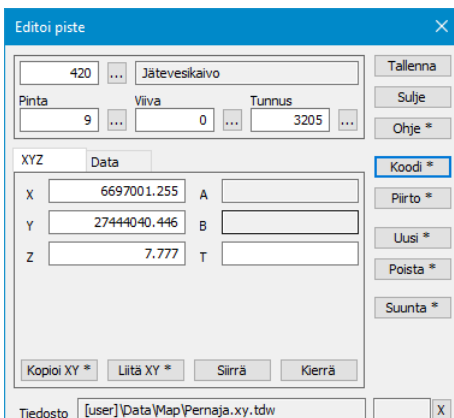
Editoi piste

420 ... Jätevesikaivo

Pinta 9 ...
Viiva 0 ...
Tunnus 3205 ...

Tallenna
Sulje
Ohje *

XYZ
Data

X 6697001.255
Y 27444040.446
Z 7.777

A
B
T

Koodi *
Piirto *
Uusi *
Poista *
Suunta *

Kopioi XY *
Liitä XY *
Siirrä
Kierrä

Tiedosto [user]\Data\Map\Pernaja.xy.tdw
X